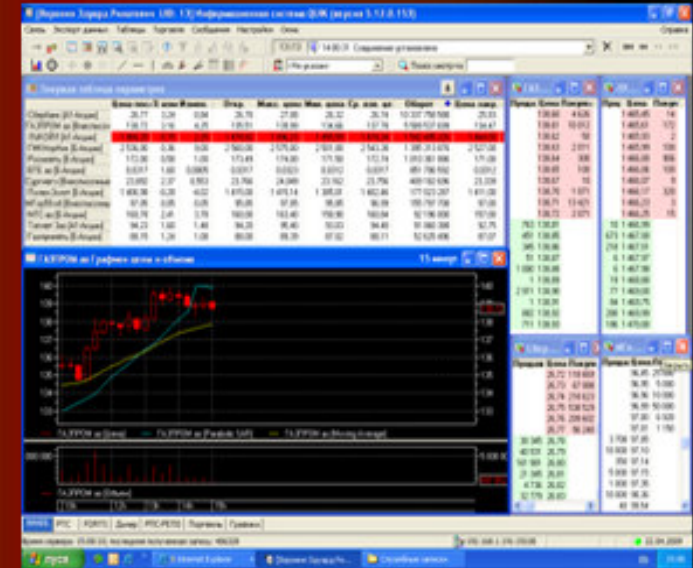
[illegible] UID: 13] Информационная система QUIK (версия 5.13.0.153)

Связь Экспорт данных Таблицы Торговля Сообщения Настройки Окна

Справка

14:00:31 Соединение установлено

Не указано

Поиск инструм.

Текущая таблица параметров

| | Цена посл. | % изм. | Измен. | Откр. | Макс. цена | Мин. цена | Ср. взв. цн. | Оборот | Цена закр. |
|---|---|---|---|---|---|---|---|---|---|
| Сбербанк [А1-Акции] | 26,77 | 3,24 | 0,84 | 26,76 | 27,00 | 26,32 | 26,74 | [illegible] | 25,93 |
| ГАЗПРОМ ао [Классика] | 138,70 | 3,16 | 4,25 | 135,50 | 138,99 | 134,66 | 137,74 | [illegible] | 134,47 |
| ЛУКОЙЛ [А1-Акции] | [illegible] | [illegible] | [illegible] | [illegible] | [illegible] | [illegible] | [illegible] | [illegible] | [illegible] |
| ГМКНорНик [А1-Акции] | 2 536,00 | 0,36 | 9,00 | 2 560,00 | 2 575,00 | 2 501,00 | 2 543,36 | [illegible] | 2 527,00 |
| Роснефть [А1-Акции] | 173,00 | 0,58 | 1,00 | 173,49 | 174,00 | 171,50 | 172,74 | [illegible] | 171,00 |
| ВТБ ао [А1-Акции] | 0,0317 | 1,60 | 0,0005 | 0,0317 | 0,0323 | 0,0312 | 0,0317 | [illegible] | 0,0312 |
| Сургнфгз [Классика] | 23,650 | 2,37 | 0,553 | 23,790 | 24,069 | 23,192 | 23,750 | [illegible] | 23,339 |
| Полюс Золот [А1-Акции] | 1 406,36 | 0,29 | 4,02 | 1 415,00 | 1 415,14 | 1 385,01 | 1 402,86 | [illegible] | 1 401,00 |
| МГорНорНик [Классика] | 97,05 | 0,05 | 0,05 | 95,00 | 97,05 | 95,00 | 96,09 | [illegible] | 97,00 |
| МТС ао [А1-Акции] | 160,74 | 2,41 | 3,78 | 160,00 | 163,40 | 159,90 | 160,90 | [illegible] | 157,00 |
| Татнфт 3ао [А1-Акции] | 94,23 | 1,60 | 1,48 | 94,23 | 95,40 | 93,03 | 94,40 | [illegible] | 92,75 |
| Газпрнефть [А1-Акции] | 88,78 | 1,24 | 1,08 | 88,00 | 89,39 | 87,92 | 88,71 | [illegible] | 87,07 |

ГАЗПРОМ ао [График цены и объема] 15 минут

ГАЗПРОМ ао [Цена] ГАЗПРОМ ао [Parabolic SAR] ГАЗПРОМ ао [Moving Average]

ГАЗПРОМ ао [Объем]

Продав. Цена Покупк.

Купить

МИКЕХ РТС FORTS Дилер РТС-РЕПО Портфель Графики

22.04.2009

пуск

Internet Explorer

Служебные записки